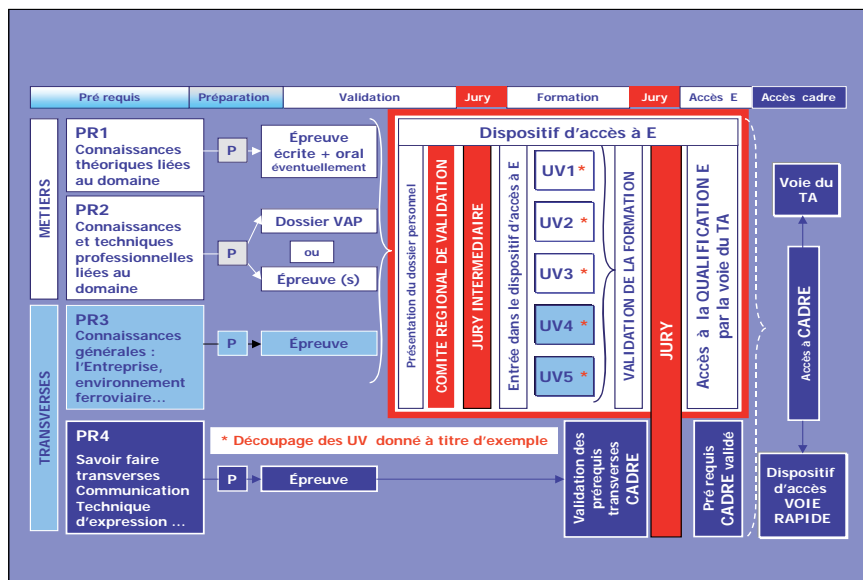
| Pré requis | Préparation | Validation | Jury | Formation | Jury | Accès E | Accès cadre |
|---|---|---|---|---|---|---|---|

METIERS

PR1
Connaissances théoriques liées au domaine

P

Épreuve écrite + oral éventuellement

PR2
Connaissances et techniques professionnelles liées au domaine

P

Dossier VAP

ou

Épreuve (s)

TRANSVERSES

PR3
Connaissances générales : l'Entreprise, environnement ferroviaire…

P

Épreuve

PR4
Savoir faire transverses Communication Technique d'expression …

P

Épreuve

Dispositif d'accès à E

Présentation du dossier personnel

COMITE REGIONAL DE VALIDATION

JURY INTERMEDIAIRE

Entrée dans le dispositif d'accès à E

UV1 *

UV2 *

UV3 *

UV4 *

UV5 *

VALIDATION DE LA FORMATION

JURY

Accès à la QUALIFICATION E par la voie du TA

* Découpage des UV donné à titre d'exemple

Validation des prérequis transverses CADRE

Pré requis CADRE validé

Voie du TA

Accès à CADRE

Dispositif d'accès VOIE RAPIDE